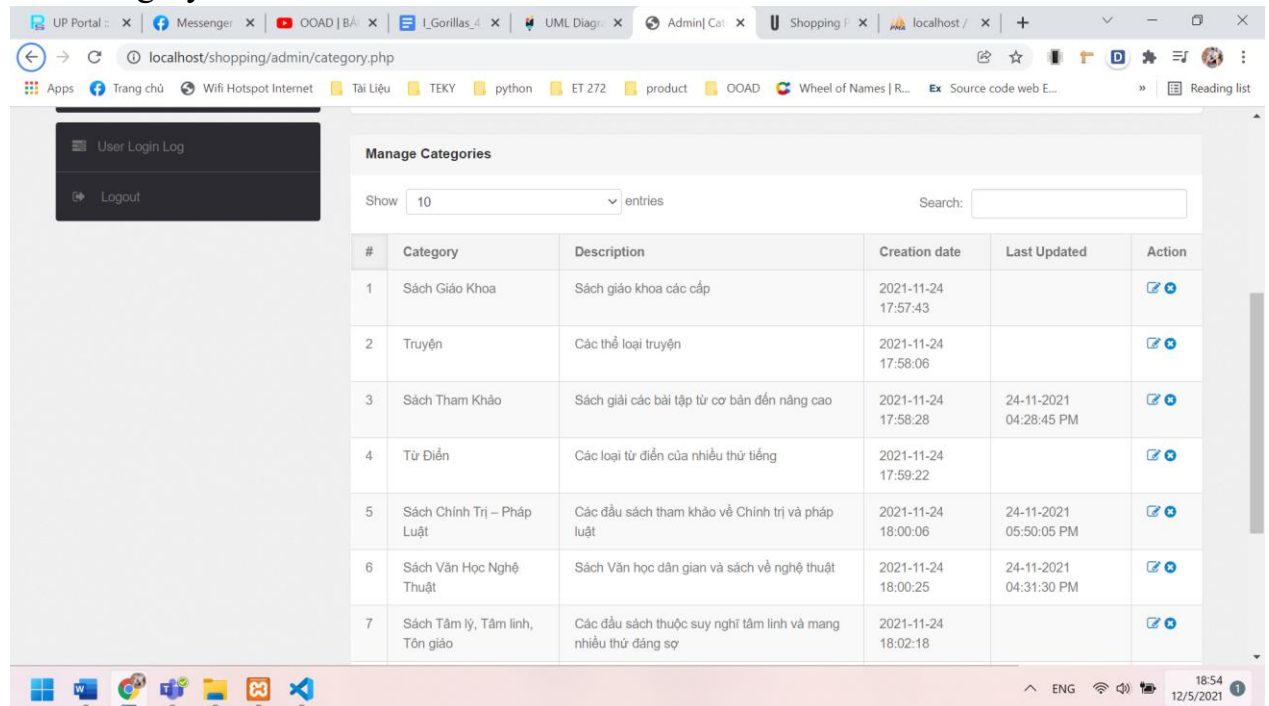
UP Portal | Messenger | OOAD | BÁ | I_Gorillas_4 | UML Diagr | Admin| Cat | Shopping | localhost /

localhost/shopping/admin/category.php

Apps Trang chủ Wifi Hotspot Internet Tài Liệu TEKY python ET 272 product OOAD Wheel of Names | R... Source code web E... » Reading list

User Login Log

Logout

Manage Categories

Show 10 entries Search:

| # | Category | Description | Creation date | Last Updated | Action |
|---|---|---|---|---|---|
| 1 | Sách Giáo Khoa | Sách giáo khoa các cấp | 2021-11-24 17:57:43 | | |
| 2 | Truyện | Các thể loại truyện | 2021-11-24 17:58:06 | | |
| 3 | Sách Tham Khảo | Sách giải các bài tập từ cơ bản đến nâng cao | 2021-11-24 17:58:28 | 24-11-2021 04:28:45 PM | |
| 4 | Từ Điển | Các loại từ điển của nhiều thứ tiếng | 2021-11-24 17:59:22 | | |
| 5 | Sách Chính Trị – Pháp Luật | Các đầu sách tham khảo về Chính trị và pháp luật | 2021-11-24 18:00:06 | 24-11-2021 05:50:05 PM | |
| 6 | Sách Văn Học Nghệ Thuật | Sách Văn học dân gian và sách về nghệ thuật | 2021-11-24 18:00:25 | 24-11-2021 04:31:30 PM | |
| 7 | Sách Tâm lý, Tâm linh, Tôn giáo | Các đầu sách thuộc suy nghĩ tâm linh và mang nhiều thứ đáng sợ | 2021-11-24 18:02:18 | | |

ENG 18:54 12/5/2021